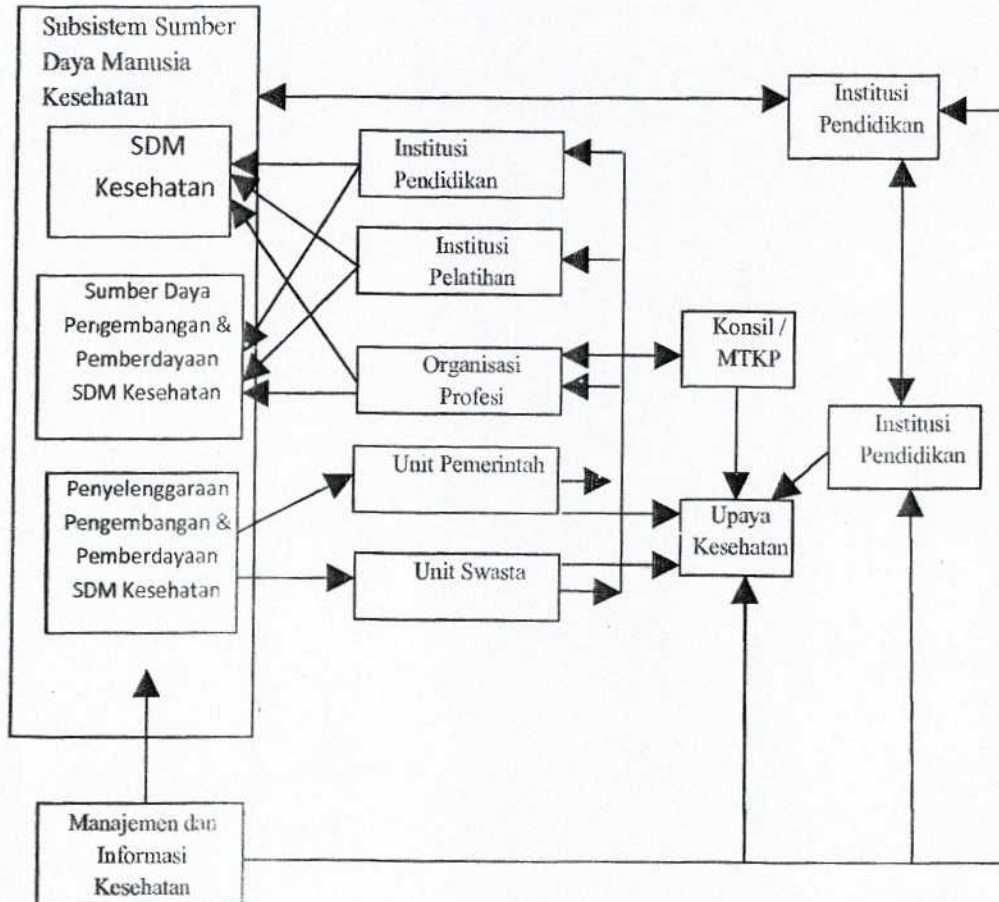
Subsistem Sumber Daya Manusia Kesehatan

SDM Kesehatan

Sumber Daya Pengembangan & Pemberdayaan SDM Kesehatan

Penyelenggaraan Pengembangan & Pemberdayaan SDM Kesehatan

Institusi Pendidikan

Institusi Pelatihan

Organisasi Profesi

Unit Pemerintah

Unit Swasta

Konsil / MTKP

Upaya Kesehatan

Institusi Pendidikan

Institusi Pendidikan

Manajemen dan Informasi Kesehatan